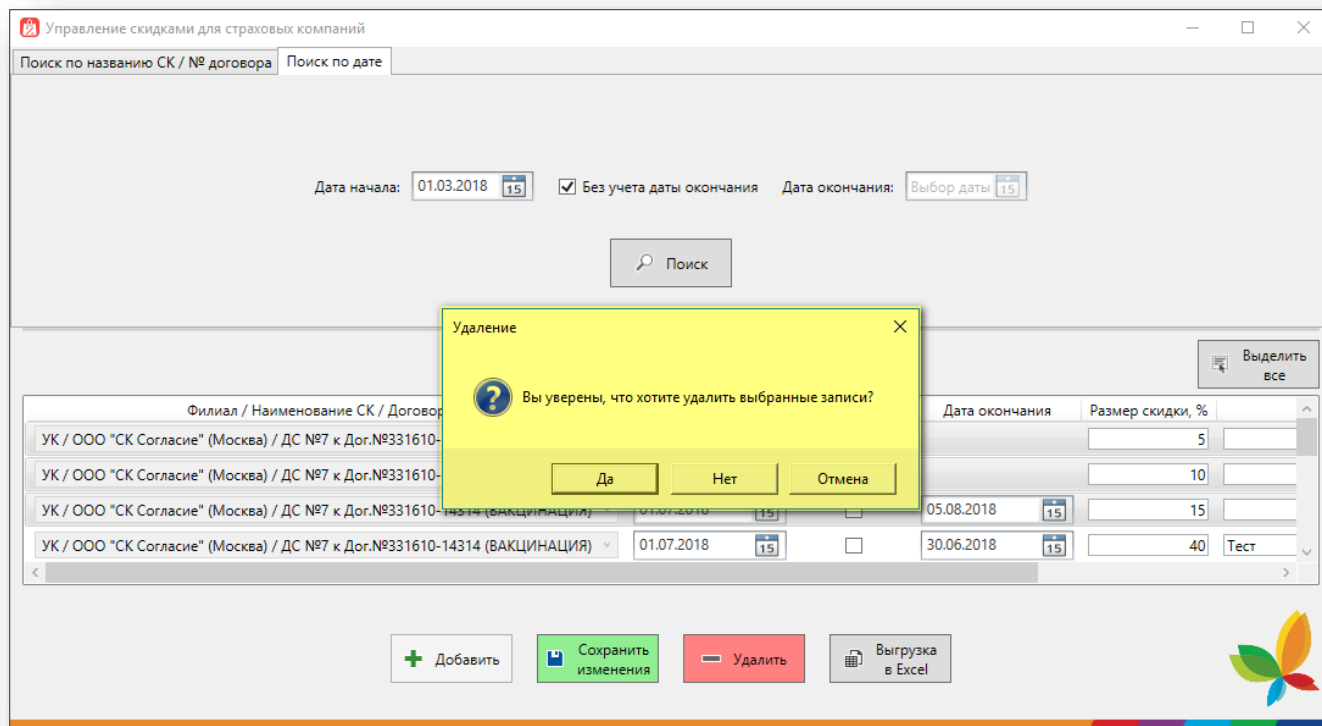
Управление скидками для страховых компаний

Поиск по названию СК / № договора | Поиск по дате

Дата начала: 01.03.2018 15 Без учета даты окончания Дата окончания: Выбор даты 15

Поиск

Удаление

Вы уверены, что хотите удалить выбранные записи?

Да Нет Отмена

Выделить все

| Филиал / Наименование СК / Договор | | | Дата окончания | Размер скидки, % | |
|---|---|---|---|---|---|
| УК / ООО "СК Согласие" (Москва) / ДС №7 к Дог.№331610- | | | | 5 | |
| УК / ООО "СК Согласие" (Москва) / ДС №7 к Дог.№331610- | | | | 10 | |
| УК / ООО "СК Согласие" (Москва) / ДС №7 к Дог.№331610-14314 (ВАКЦИНАЦИЯ) | 01.07.2018 | | 05.08.2018 | 15 | |
| УК / ООО "СК Согласие" (Москва) / ДС №7 к Дог.№331610-14314 (ВАКЦИНАЦИЯ) | 01.07.2018 | | 30.06.2018 | 40 | Тест |

Добавить Сохранить изменения Удалить Выгрузка в Excel